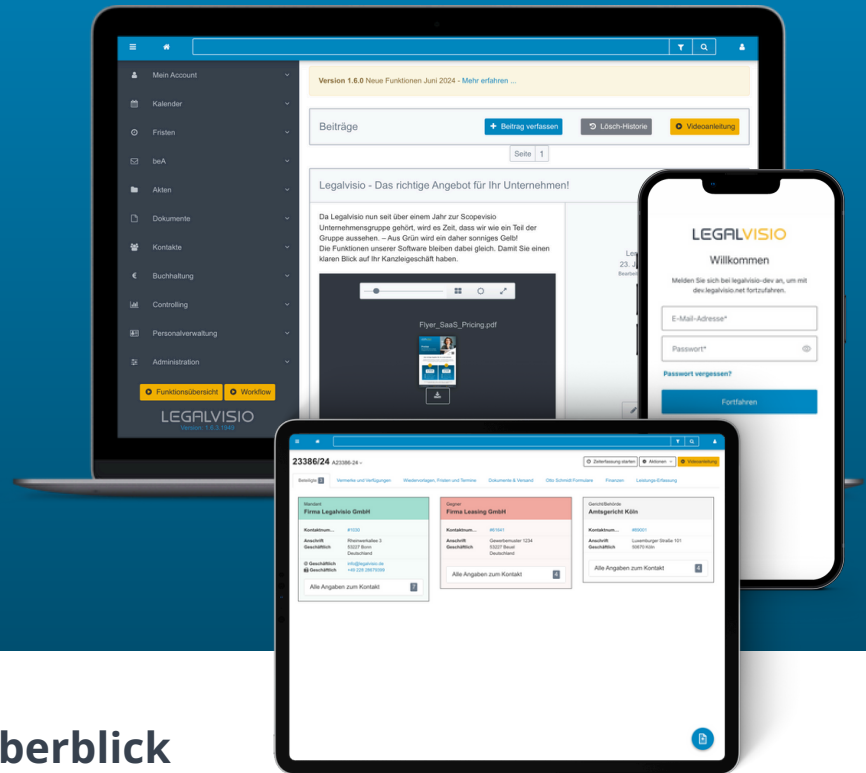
Mein Account
Kalender
Fristen
beA
Akten
Dokumente
Kontakte
Buchhaltung
Controlling
Personalverwaltung
Administration
Funktionsübersicht
Workflow
LEGALVISIO

Version 1.6.0 Neue Funktionen Juni 2024 - Mehr erfahren ...

Beiträge
Beitrag verfassen
Lösch-Historie
Videoanleitung
Seite 1

Legalvisio - Das richtige Angebot für Ihr Unternehmen!

Da Legalvisio nun seit über einem Jahr zur Scopevisio Unternehmensgruppe gehört, wird es Zeit, dass wir wie ein Teil der Gruppe aussehen. – Aus Grün wird ein daher sonniges Gelb! Die Funktionen unserer Software bleiben dabei gleich. Damit Sie einen klaren Blick auf Ihr Kanzleigeschäft haben.

Flyer_SaaS_Pricing.pdf

LEGALVISIO
Willkommen
Melden Sie sich bei legalvisio-dev an, um mit dev.legalvisio.net fortzufahren.
E-Mail-Adresse*
Passwort*
Passwort vergessen?
Fortfahren

23386/24
Zeiterfassung starten
Aktionen
Videoanleitung
Beteiligte
Wiedervorlagen, Fristen und Termine
Dokumente & Versand
Leistungs-Erfassung

Firma Legalvisio GmbH
Kontaktnum...
Anschrift Geschäftlich
Alle Angaben zum Kontakt

Gegner
Firma Leasing GmbH
Kontaktnum...
Anschrift Geschäftlich
Alle Angaben zum Kontakt

Gericht/Behörde
Amtsgericht Köln
Kontaktnum...
Anschrift Geschäftlich
Alle Angaben zum Kontakt

berblick